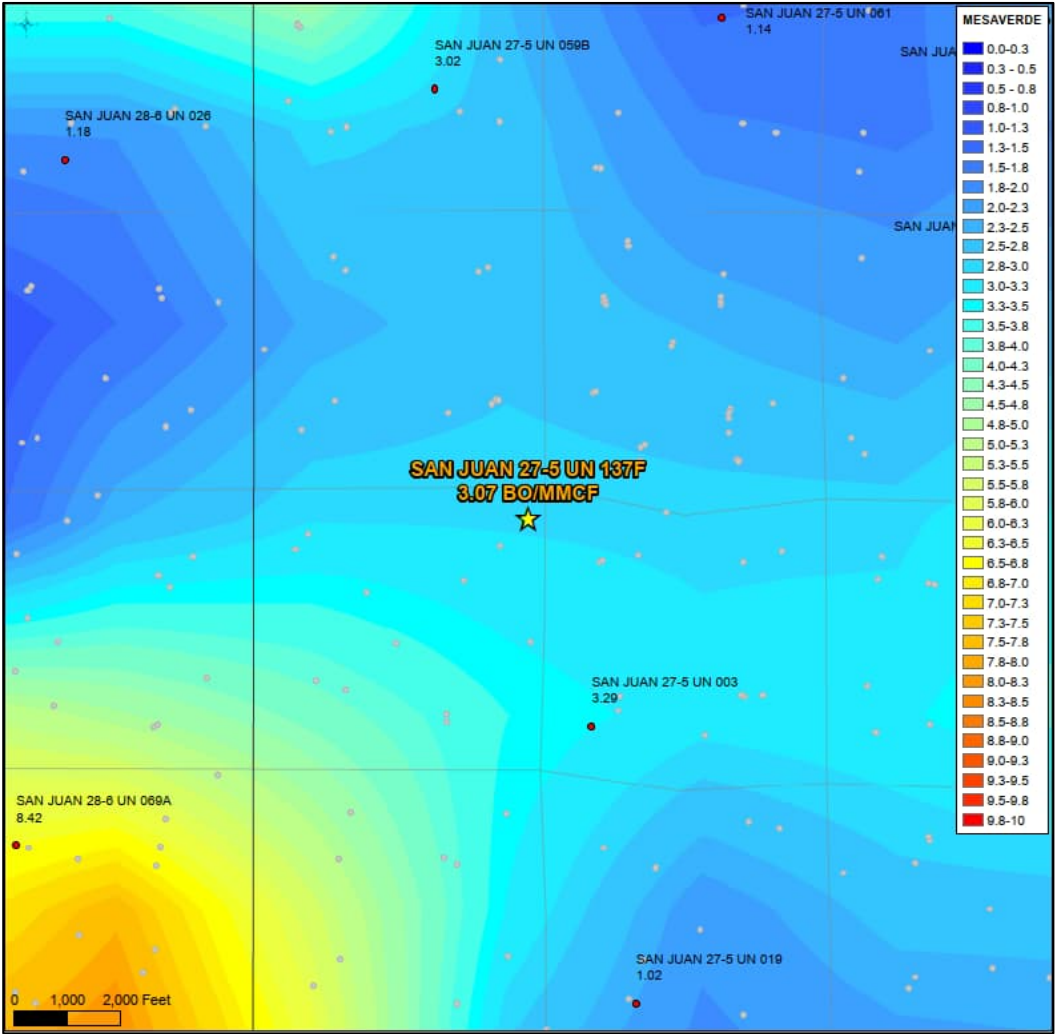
SAN JUAN 27-5 UN 061
1.14

SAN JUAN 27-5 UN 059B
3.02

SAN JUA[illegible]

SAN JUAN 28-6 UN 026
1.18

SAN JUA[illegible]

SAN JUAN 27-5 UN 137F
3.07 BO/MMCF

SAN JUAN 27-5 UN 003
3.29

SAN JUAN 28-6 UN 069A
8.42

SAN JUAN 27-5 UN 019
1.02

0 1,000 2,000 Feet

MESAVERDE
0.0-0.3
0.3 - 0.5
0.5 - 0.8
0.8-1.0
1.0-1.3
1.3-1.5
1.5-1.8
1.8-2.0
2.0-2.3
2.3-2.5
2.5-2.8
2.8-3.0
3.0-3.3
3.3-3.5
3.5-3.8
3.8-4.0
4.0-4.3
4.3-4.5
4.5-4.8
4.8-5.0
5.0-5.3
5.3-5.5
5.5-5.8
5.8-6.0
6.0-6.3
6.3-6.5
6.5-6.8
6.8-7.0
7.0-7.3
7.3-7.5
7.5-7.8
7.8-8.0
8.0-8.3
8.3-8.5
8.5-8.8
8.8-9.0
9.0-9.3
9.3-9.5
9.5-9.8
9.8-10